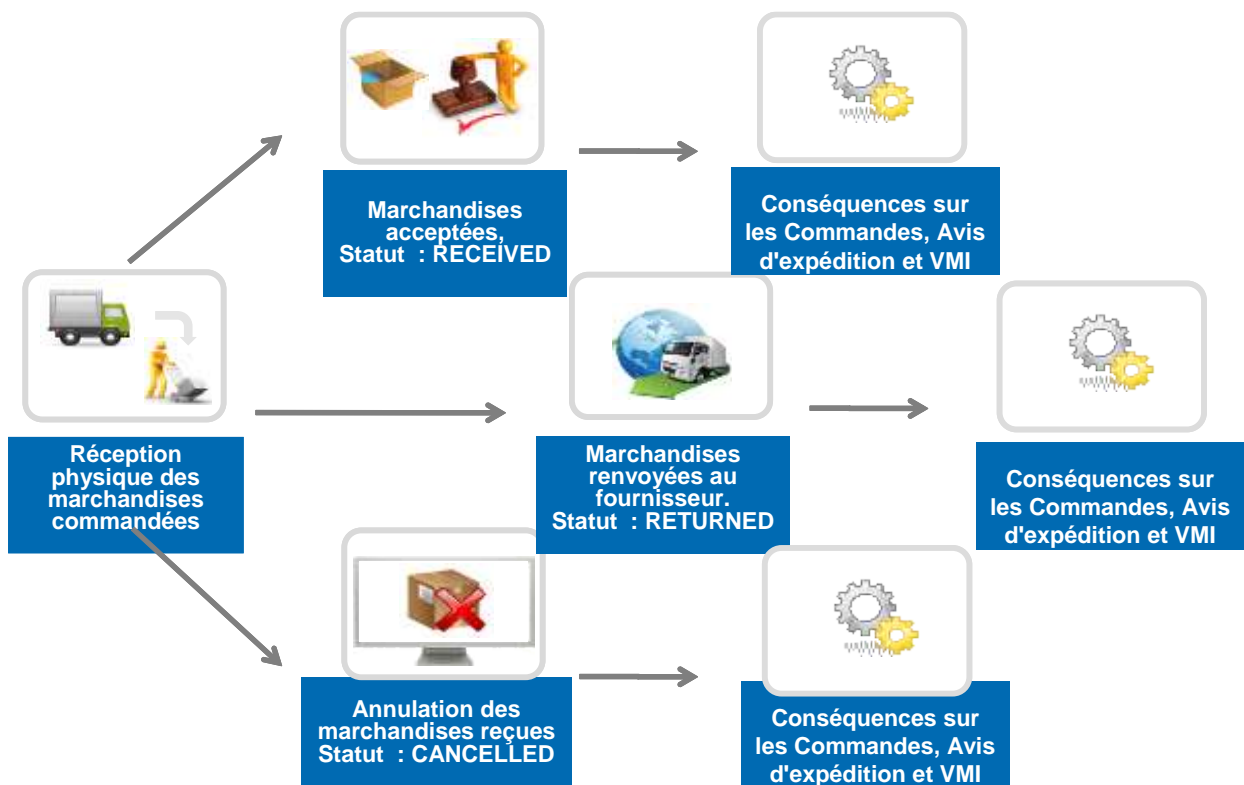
Marchandises acceptées, Statut : RECEIVED

Conséquences sur les Commandes, Avis d'expédition et VMI

Réception physique des marchandises commandées

Marchandises renvoyées au fournisseur. Statut : RETURNED

Conséquences sur les Commandes, Avis d'expédition et VMI

Annulation des marchandises reçues Statut : CANCELLED

Conséquences sur les Commandes, Avis d'expédition et VMI